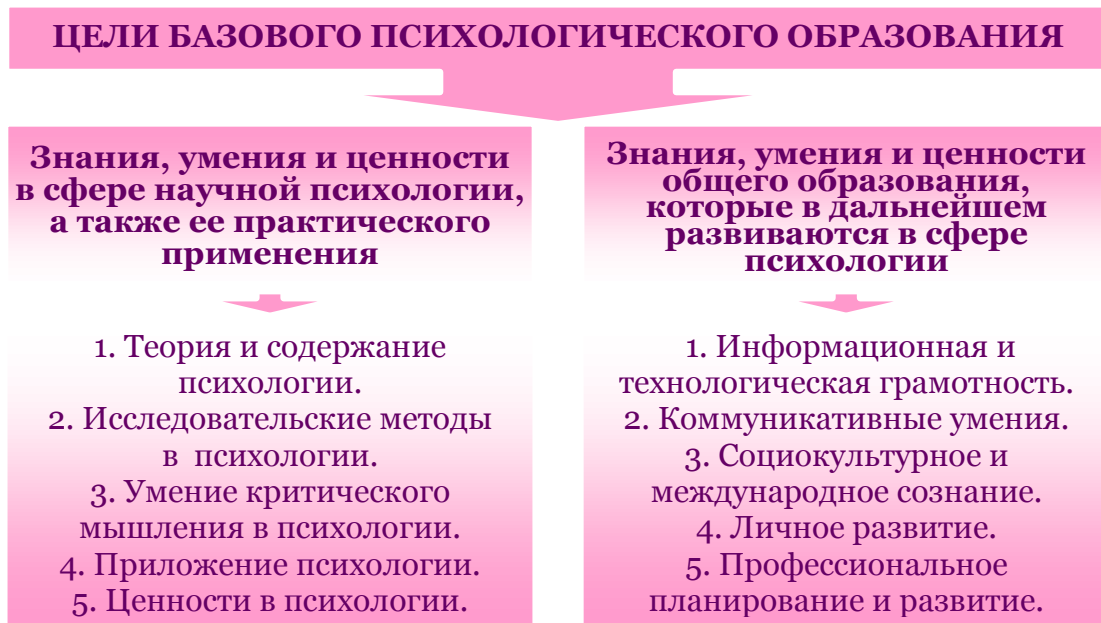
ЦЕЛИ БАЗОВОГО ПСИХОЛОГИЧЕСКОГО ОБРАЗОВАНИЯ

Знания, умения и ценности в сфере научной психологии, а также ее практического применения

1. Теория и содержание психологии.
2. Исследовательские методы в психологии.
3. Умение критического мышления в психологии.
4. Приложение психологии.
5. Ценности в психологии.

Знания, умения и ценности общего образования, которые в дальнейшем развиваются в сфере психологии

1. Информационная и технологическая грамотность.
2. Коммуникативные умения.
3. Социокультурное и международное сознание.
4. Личное развитие.
5. Профессиональное планирование и развитие.